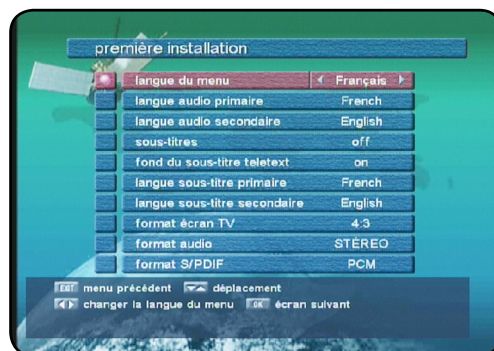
première installation

| | |
|---|---|
| langue du menu | Français |
| langue audio primaire | French |
| langue audio secondaire | English |
| sous-titres | off |
| fond du sous-titre teletext | on |
| langue sous-titre primaire | French |
| langue sous-titre secondaire | English |
| format écran TV | 4:3 |
| format audio | STÈREO |
| format S/PDIF | PCM |

EXIT menu précédent déplacement
changer la langue du menu OK écran suivant